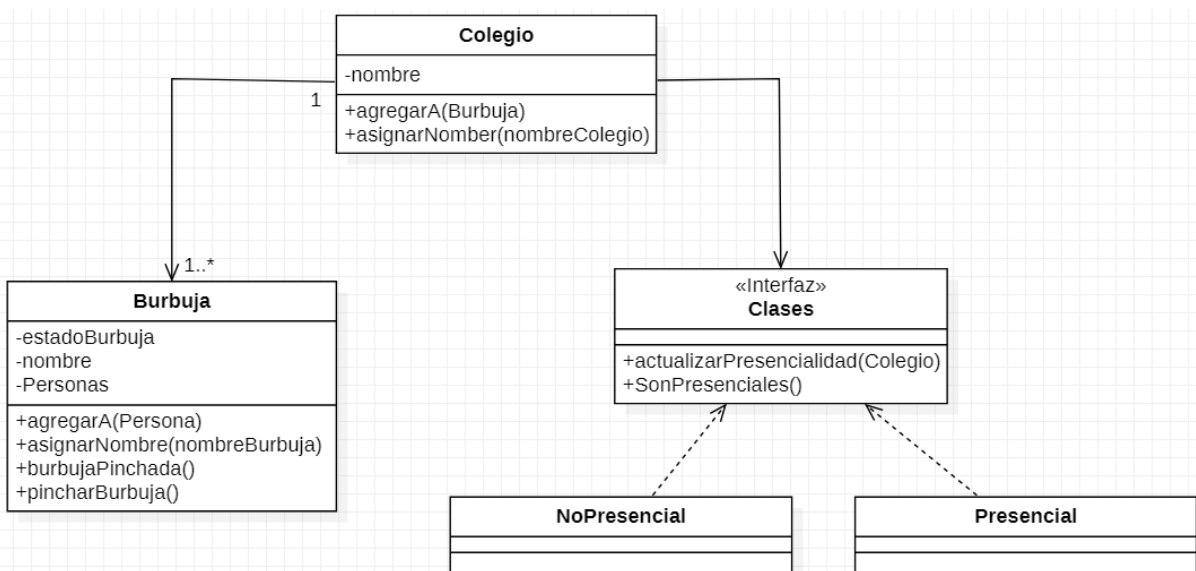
Colegio
-nombre
+agregarA(Burbuja)
+asignarNomber(nombreColegio)

1

1..*

Burbuja
-estadoBurbuja
-nombre
-Personas
+agregarA(Persona)
+asignarNombre(nombreBurbuja)
+burbujaPinchada()
+pincharBurbuja()

«Interfaz»
Clases
+actualizarPresencialidad(Colegio)
+SonPresenciales()

NoPresencial

Presencial